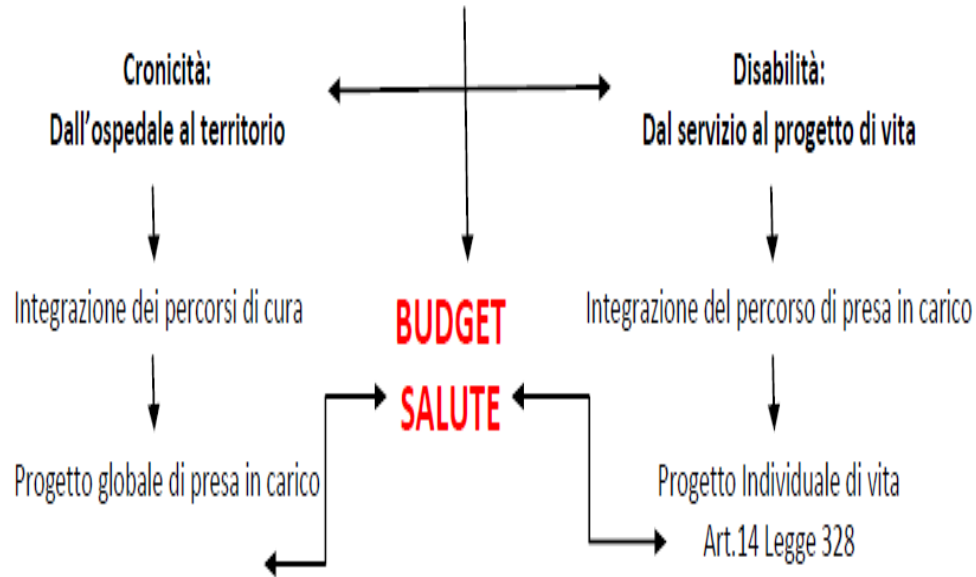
Cronicità:
Dall'ospedale al territorio

Disabilità:
Dal servizio al progetto di vita

Integrazione dei percorsi di cura

BUDGET
SALUTE

Integrazione del percorso di presa in carico

Progetto globale di presa in carico

Progetto Individuale di vita
Art.14 Legge 328